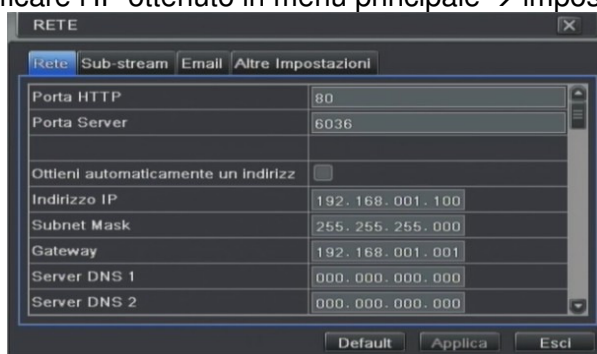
icare HP ottenuto in menu principale → Impos

RETE

Rete | Sub-stream | Email | Altre Impostazioni

| | |
|---|---|
| Porta HTTP | 80 |
| Porta Server | 6036 |
| | |
| Ottieni automaticamente un indirizz | |
| Indirizzo IP | 192. 168. 001. 100 |
| Subnet Mask | 255. 255. 255. 000 |
| Gateway | 192. 168. 001. 001 |
| Server DNS 1 | 000. 000. 000. 000 |
| Server DNS 2 | 000. 000. 000. 000 |

Default | Applica | Esci